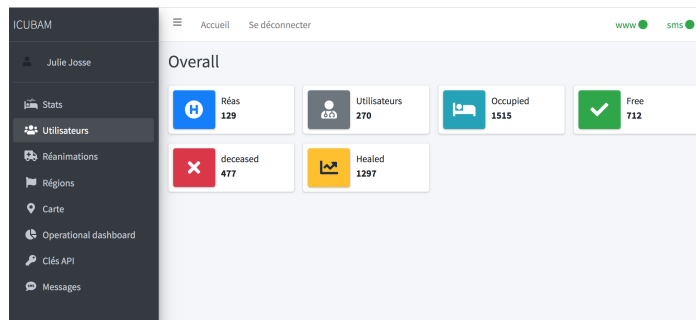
ICUBAM

Julie Josse

Stats
Utilisateurs
Réanimations
Régions
Carte
Operational dashboard
Clés API
Messages

Accueil Se déconnecter

www sms

Overall

H Réas 129

Utilisateurs 270

Occupied 1515

Free 712

deceased 477

Healed 1297